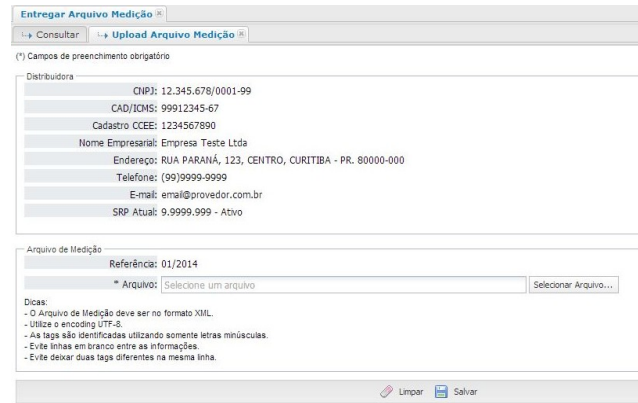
Entregar Arquivo Medição

Consultar | Upload Arquivo Medição

(*) Campos de preenchimento obrigatório

Distribuidora

| | |
|---|---|
| CNPJ: | 12.345.678/0001-99 |
| CAD/ICMS: | 99912345-67 |
| Cadastro CCEE: | 1234567890 |
| Nome Empresarial: | Empresa Teste Ltda |
| Endereço: | RUA PARANÁ, 123, CENTRO, CURITIBA - PR. 80000-000 |
| Telefone: | (99)9999-9999 |
| E-mail: | email@provedor.com.br |
| SRP Atual: | 9.9999.999 - Ativo |

Arquivo de Medição

Referência: 01/2014

* Arquivo: Selecione um arquivo | Selecionar Arquivo...

Dicas:
- O Arquivo de Medição deve ser no formato XML.
- Utilize o encoding UTF-8.
- As tags são identificadas utilizando somente letras minúsculas.
- Evite linhas em branco entre as informações.
- Evite deixar duas tags diferentes na mesma linha.

Limpar Salvar